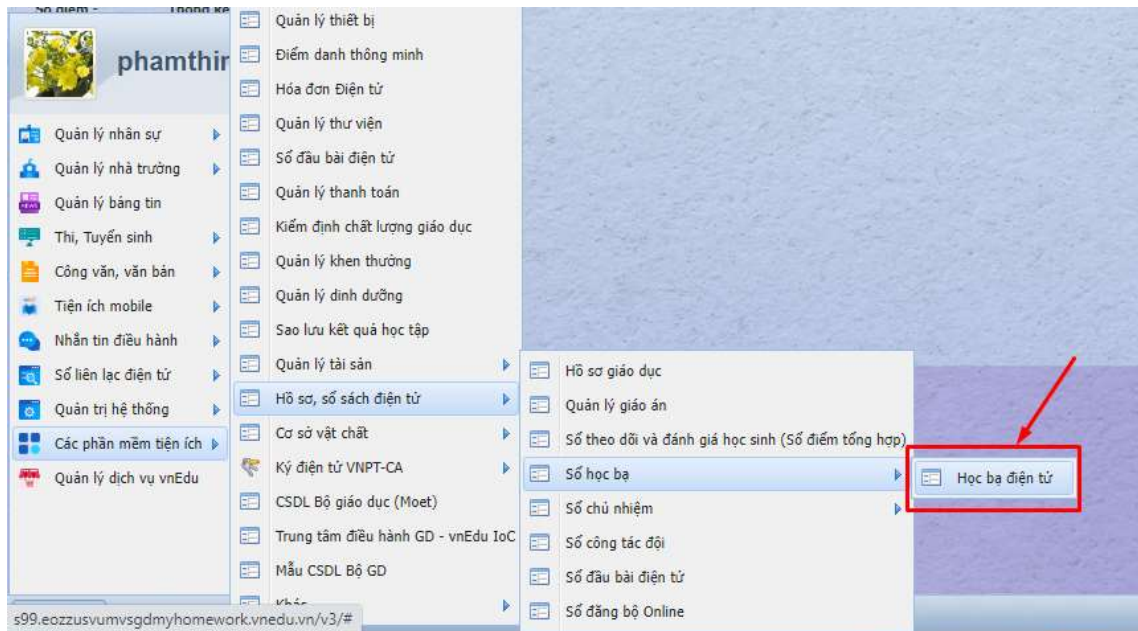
Sổ điểm - Thống kê

phamthir

Quản lý nhân sự
Quản lý nhà trường
Quản lý bảng tin
Thi, Tuyển sinh
Công văn, văn bản
Tiện ích mobile
Nhắn tin điều hành
Sổ liên lạc điện tử
Quản trị hệ thống
Các phần mềm tiện ích
Quản lý dịch vụ vnEdu

Quản lý thiết bị
Điểm danh thông minh
Hóa đơn Điện tử
Quản lý thư viện
Sổ đầu bài điện tử
Quản lý thanh toán
Kiểm định chất lượng giáo dục
Quản lý khen thưởng
Quản lý dinh dưỡng
Sao lưu kết quả học tập
Quản lý tài sản
Hồ sơ, sổ sách điện tử
Cơ sở vật chất
Ký điện tử VNPT-CA
CSDL Bộ giáo dục (Moet)
Trung tâm điều hành GD - vnEdu IoC
Mẫu CSDL Bộ GD
Khác

Hồ sơ giáo dục
Quản lý giáo án
Sổ theo dõi và đánh giá học sinh (Sổ điểm tổng hợp)
Sổ học bạ
Sổ chủ nhiệm
Sổ công tác đội
Sổ đầu bài điện tử
Sổ đăng bộ Online

Học bạ điện tử

s99.eozzusvumvsgdmyhomework.vnedu.vn/v3/#